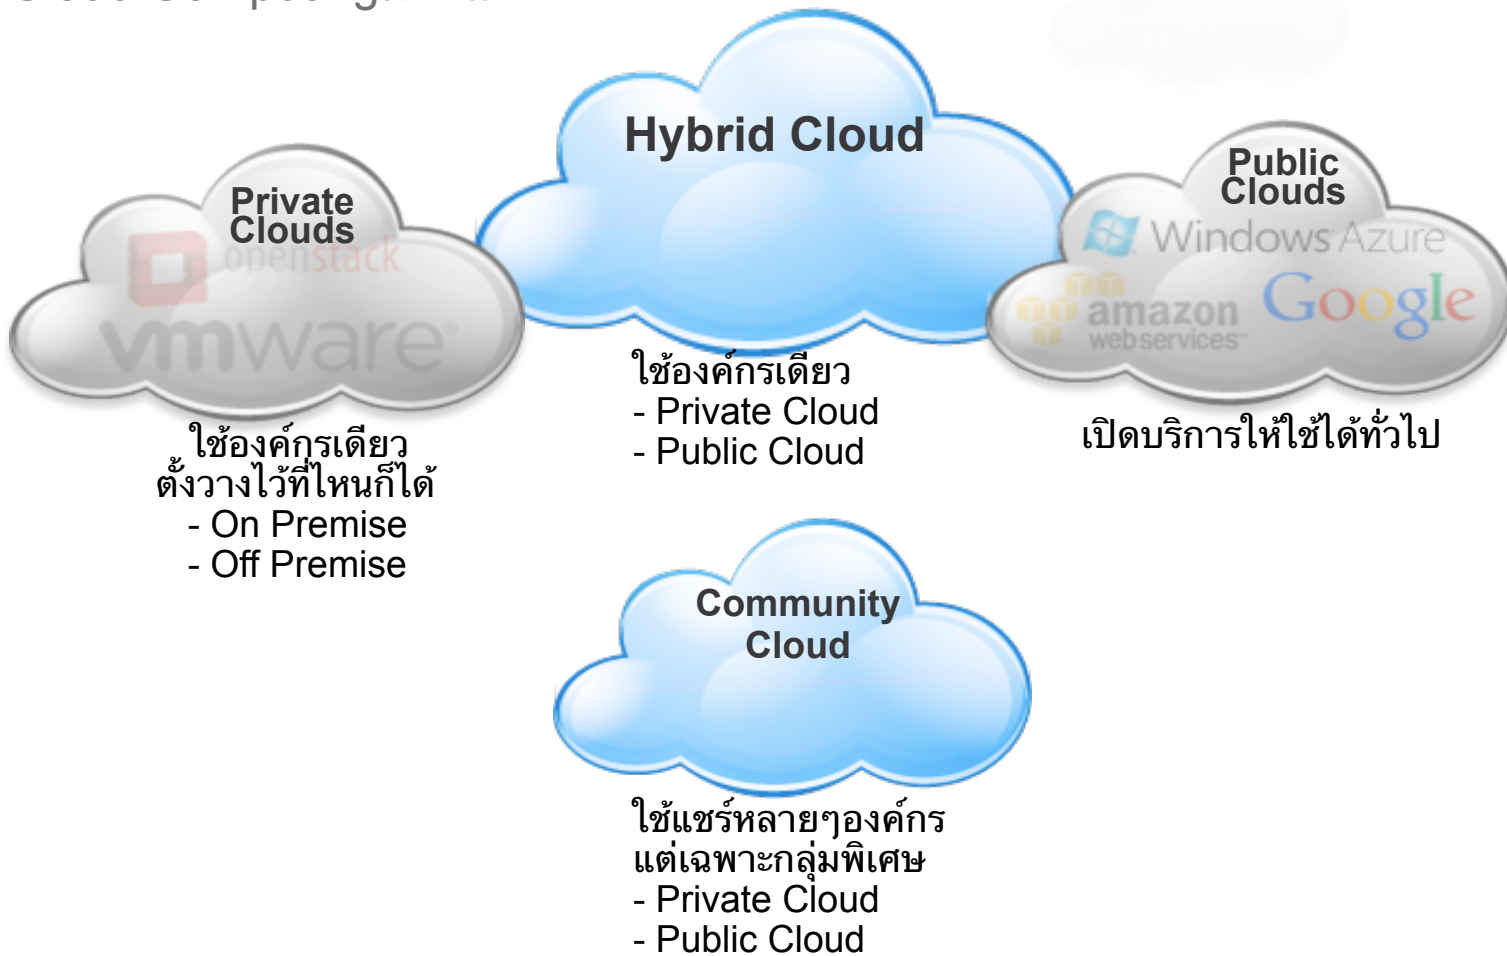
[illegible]

Private Clouds

openstack

vmware

ใช้องค์กรเดียว
ตั้งวางไว้ที่ไหนก็ได้
- On Premise
- Off Premise

Hybrid Cloud

ใช้องค์กรเดียว
- Private Cloud
- Public Cloud

Public Clouds

Windows Azure

amazon webservices

Google

เปิดบริการให้ใช้ได้ทั่วไป

Community Cloud

ใช้แชร์หลายๆองค์กร
แต่เฉพาะกลุ่มพิเศษ
- Private Cloud
- Public Cloud